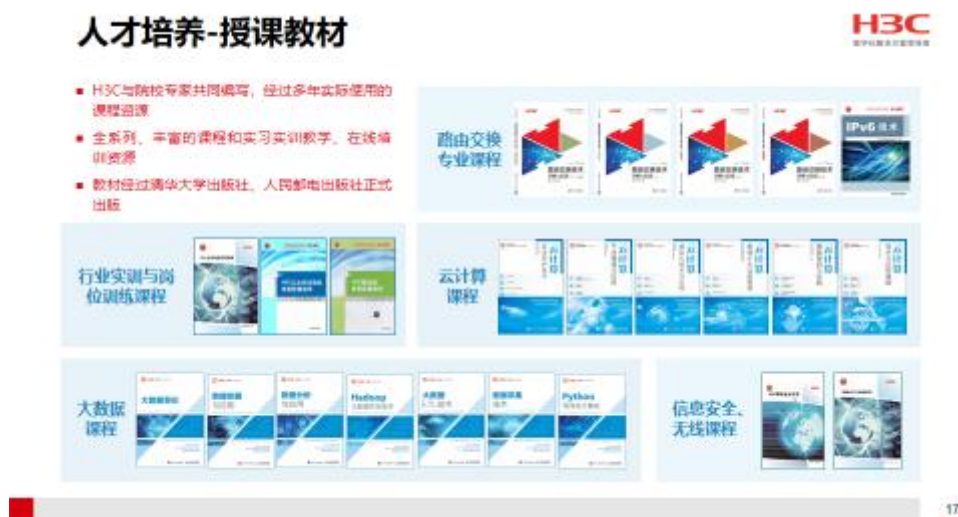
人才培养-授课教材

H3C

■ H3C与院校专家共同编写，经过多年实际使用的课程资源

■ 全系列、丰富的课程和实习实训教学，在线培训资源

■ 教材经过清华大学出版社、人民邮电出版社正式出版

路由交换专业课程

IPv6 技术

行业实训与岗位训练课程

云计算课程

大数据课程

Hadoop

Python

信息安全、无线课程

17